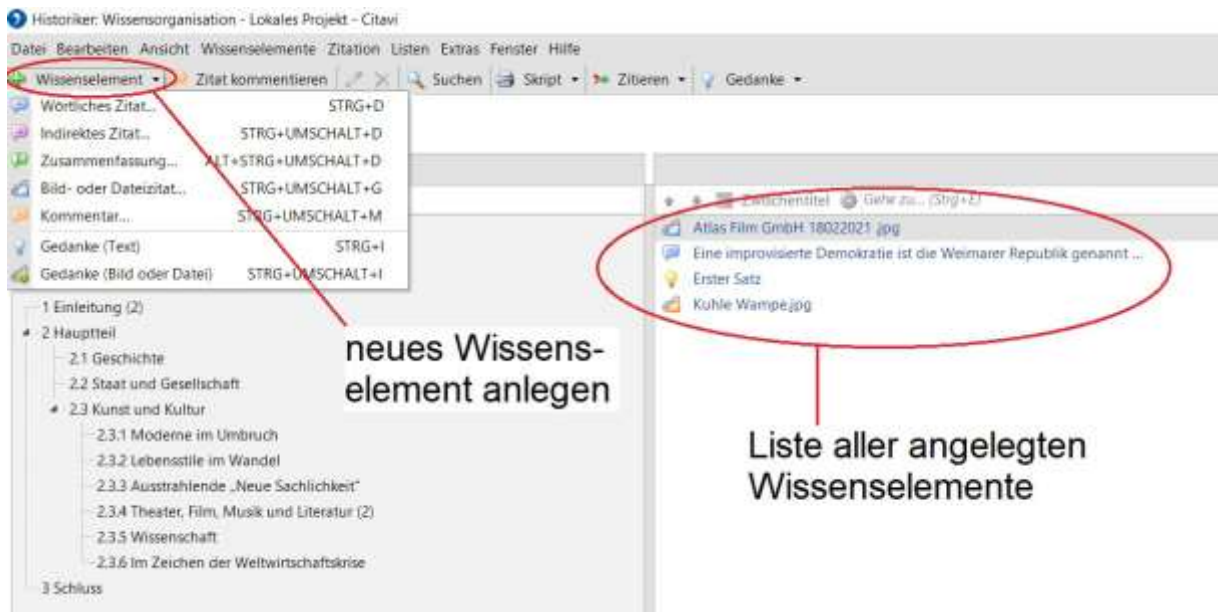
Historiker: Wissensorganisation - Lokales Projekt - Citavi

Datei Bearbeiten Ansicht Wissenselemente Zitation Listen Extras Fenster Hilfe

Wissenselement ▾ Zitat kommentieren Suchen Skript ▾ Zitieren ▾ Gedanke ▾

Wörtliches Zitat... STRG+D
Indirektes Zitat... STRG+UMSCHALT+D
Zusammenfassung... ALT+STRG+UMSCHALT+D
Bild- oder Dateizitat... STRG+UMSCHALT+G
Kommentar... STRG+UMSCHALT+M
Gedanke (Text) STRG+I
Gedanke (Bild oder Datei) STRG+UMSCHALT+I

1 Einleitung (2)
2 Hauptteil
2.1 Geschichte
2.2 Staat und Gesellschaft
2.3 Kunst und Kultur
2.3.1 Moderne im Umbruch
2.3.2 Lebensstile im Wandel
2.3.3 Ausstrahlende „Neue Sachlichkeit"
2.3.4 Theater, Film, Musik und Literatur (2)
2.3.5 Wissenschaft
2.3.6 Im Zeichen der Weltwirtschaftskrise
3 Schluss

neues Wissenselement anlegen

Zwischentitel Gehe zu... (Strg+E)
Atlas Film GmbH 18022021.jpg
Eine improvisierte Demokratie ist die Weimarer Republik genannt ...
Erster Satz
Kuhle Wampe.jpg

Liste aller angelegten Wissenselemente